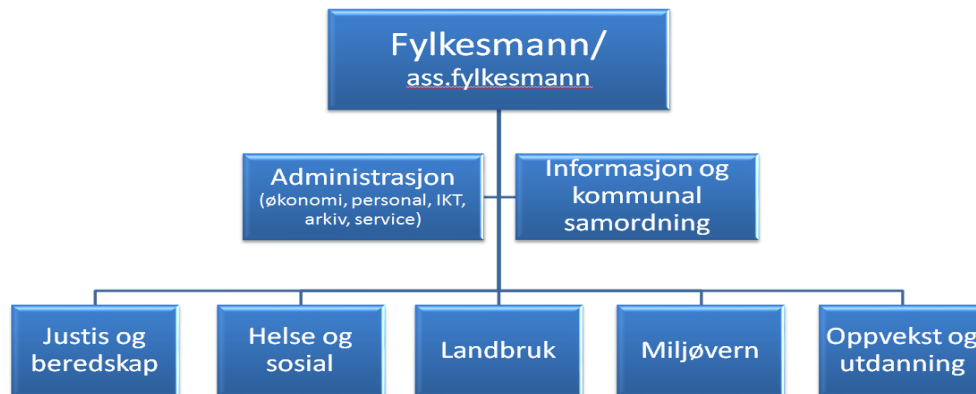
Fylkesmann/
ass.fylkesmann

Administrasjon
(økonomi, personal, IKT, arkiv, service)

Informasjon og kommunal samordning

Justis og beredskap

Helse og sosial

Landbruk

Miljøvern

Oppvekst og utdanning